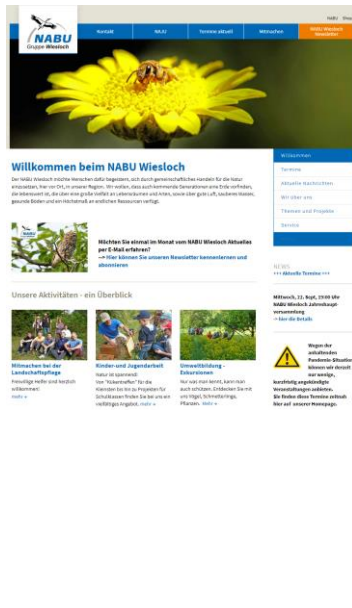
NABU Gruppe Wiesloch

Hallo! Neu

Kontakt | NAJU | Termine aktuell | Mitmachen | NABU Wiesloch Newsletter

Willkommen beim NABU Wiesloch

Der NABU Wiesloch möchte Menschen dafür begeistern, sich durch gemeinschaftliches Handeln für die Natur einzusetzen, hier vor Ort, in unserer Region. Wir wollen, dass auch kommende Generationen eine Erde vorfinden, die lebenswert ist, die über eine große Vielfalt an Lebensräumen und Arten, sowie über gute Luft, sauberes Wasser, gesunde Böden und ein Höchstmaß an endlichen Ressourcen verfügt.

Möchten Sie einmal im Monat vom NABU Wiesloch Aktuelles per E-Mail erfahren?
--> Hier können Sie unseren Newsletter kennenlernen und abonnieren

Unsere Aktivitäten - ein Überblick

Mitmachen bei der Landschaftspflege
Freiwillige Helfer sind herzlich willkommen!
mehr »

Kinder- und Jugendarbeit
Natur ist spannend: Von "Rübenmiete" für die Kleinsten bis hin zu Projekten für Schulklassen finden Sie bei uns ein vielfältiges Angebot. mehr »

Umweltbildung - Exkursionen
Nur was man kennt, kann man auch schützen. Entdecken Sie mit uns Vögel, Schmetterlinge, Pflanzen. mehr »

Willkommen
Termine
Aktuelle Nachrichten
Wir über uns
Themen und Projekte
Service

NEWS
+++ Aktuelle Termine +++

Mittwoch, 22. Sept. (19:00 Uhr) NABU Wiesloch Jahreshauptversammlung
--> hier die Details

Wegen der anhaltenden Pandemie-Situation können wir derzeit nur wenige, kurzfristig angekündigte Veranstaltungen anbieten. Sie finden diese Termine zeitnah hier auf unserer Homepage.